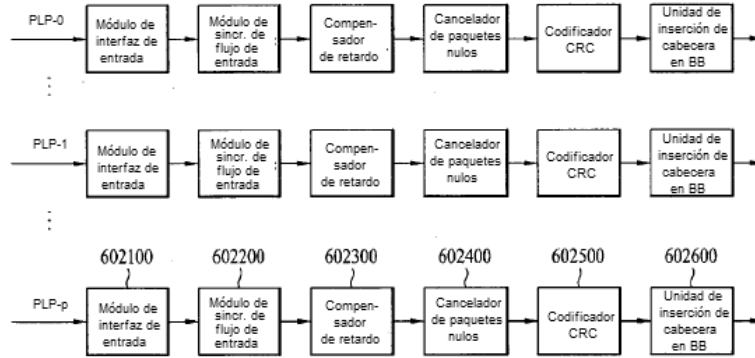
PLP-0
Módulo de interfaz de entrada
Módulo de sincr. de flujo de entrada
Compensador de retardo
Cancelador de paquetes nulos
Codificador CRC
Unidad de inserción de cabecera en BB

PLP-1
Módulo de interfaz de entrada
Módulo de sincr. de flujo de entrada
Compensador de retardo
Cancelador de paquetes nulos
Codificador CRC
Unidad de inserción de cabecera en BB

602100
602200
602300
602400
602500
602600

PLP-p
Módulo de interfaz de entrada
Módulo de sincr. de flujo de entrada
Compensador de retardo
Cancelador de paquetes nulos
Codificador CRC
Unidad de inserción de cabecera en BB